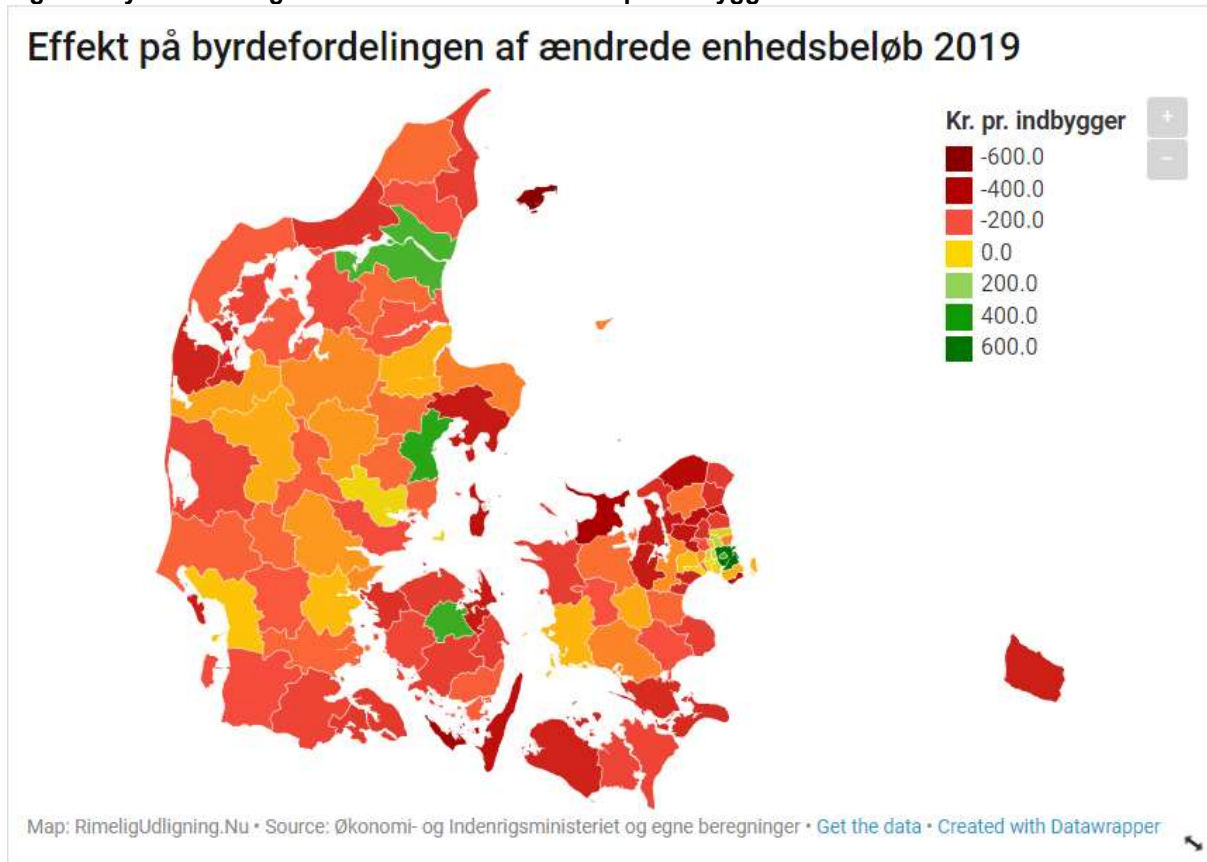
Effekt på byrdefordelingen af ændrede enhedsbeløb 2019

Kr. pr. indbygger
-600.0
-400.0
-200.0
0.0
200.0
400.0
600.0

+
−

Map: RimeligUdligning.Nu • Source: Økonomi- og Indenrigsministeriet og egne beregninger • Get the data • Created with Datawrapper